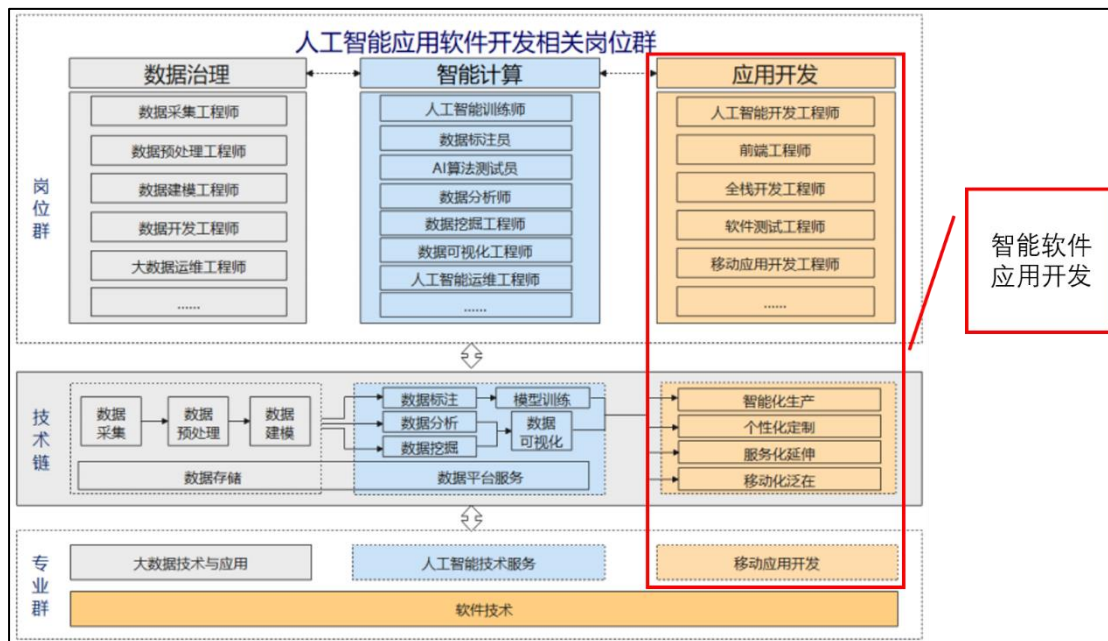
人工智能应用软件开发相关岗位群

岗位群

数据治理
数据采集工程师
数据预处理工程师
数据建模工程师
数据开发工程师
大数据运维工程师
......

智能计算
人工智能训练师
数据标注员
AI算法测试员
数据分析师
数据挖掘工程师
数据可视化工程师
人工智能运维工程师
......

应用开发
人工智能开发工程师
前端工程师
全栈开发工程师
软件测试工程师
移动应用开发工程师
......

智能软件应用开发

技术链

数据采集
数据预处理
数据建模
数据存储
数据标注
模型训练
数据分析
数据挖掘
数据可视化
数据平台服务
智能化生产
个性化定制
服务化延伸
移动化泛在

专业群

大数据技术与应用
人工智能技术服务
移动应用开发
软件技术